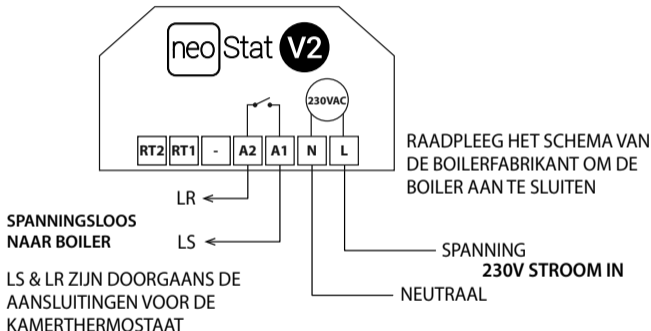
neo Stat V2

230VAC

RT2 RT1 - A2 A1 N L

RAADPLEEG HET SCHEMA VAN DE BOILERFABRIKANT OM DE BOILER AAN TE SLUITEN

LR

SPANNINGSLOOS NAAR BOILER

LS

SPANNING
230V STROOM IN

LS & LR ZIJN DOORGAANS DE AANSLUITINGEN VOOR DE KAMERTHERMOSTAAT

NEUTRAAL